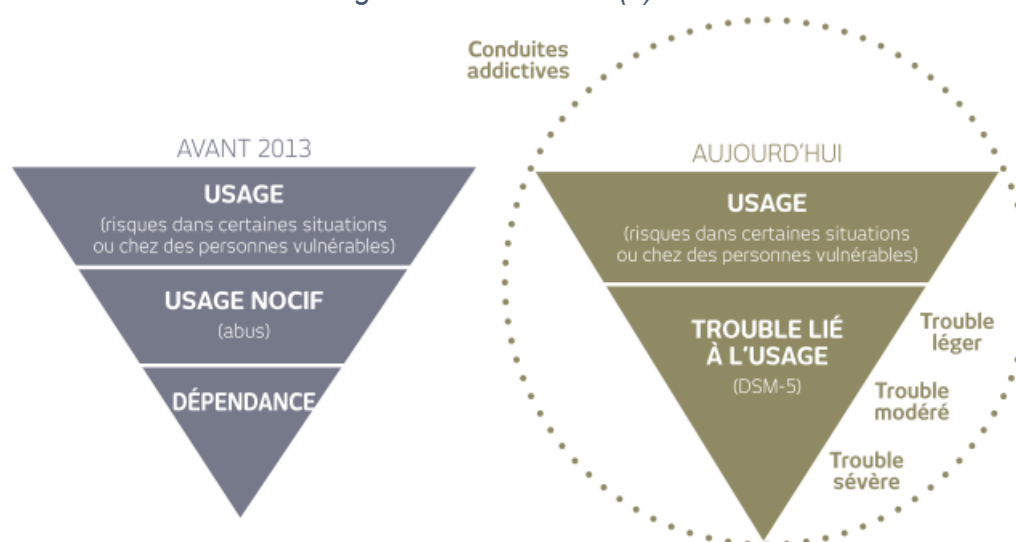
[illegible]

Conduites addictives

AVANT 2013

USAGE
(risques dans certaines situations ou chez des personnes vulnérables)

USAGE NOCIF
(abus)

DÉPENDANCE

AUJOURD'HUI

USAGE
(risques dans certaines situations ou chez des personnes vulnérables)

TROUBLE LIÉ À L'USAGE
(DSM-5)

Trouble léger

Trouble modéré

Trouble sévère